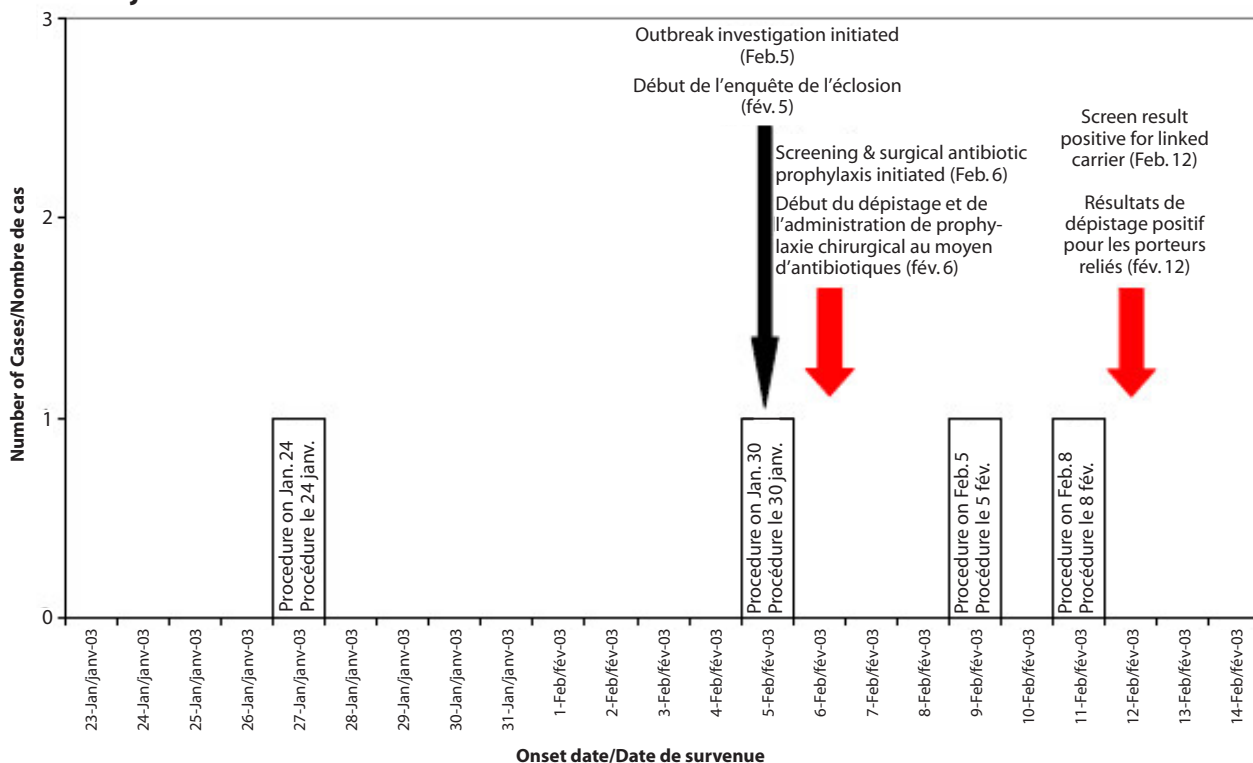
3

2

1

0

Number of Cases/Nombre de cas

Outbreak investigation initiated (Feb.5)

Début de l'enquête de l'éclosion (fév. 5)

Screening & surgical antibiotic prophylaxis initiated (Feb. 6)

Début du dépistage et de l'administration de prophylaxie chirurgical au moyen d'antibiotiques (fév. 6)

Screen result positive for linked carrier (Feb. 12)

Résultats de dépistage positif pour les porteurs reliés (fév. 12)

Procedure on Jan. 24
Procédure le 24 janv.

Procedure on Jan. 30
Procédure le 30 janv.

Procedure on Feb.5
Procédure le 5 fév.

Procedure on Feb.8
Procédure le 8 fév.

23-Jan/janv-03
24-Jan/janv-03
25-Jan/janv-03
26-Jan/janv-03
27-Jan/janv-03
28-Jan/janv-03
29-Jan/janv-03
30-Jan/janv-03
31-Jan/janv-03
1-Feb/fév-03
2-Feb/fév-03
3-Feb/fév-03
4-Feb/fév-03
5-Feb/fév-03
6-Feb/fév-03
7-Feb/fév-03
8-Feb/fév-03
9-Feb/fév-03
10-Feb/fév-03
11-Feb/fév-03
12-Feb/fév-03
13-Feb/fév-03
14-Feb/fév-03

Onset date/Date de survenue